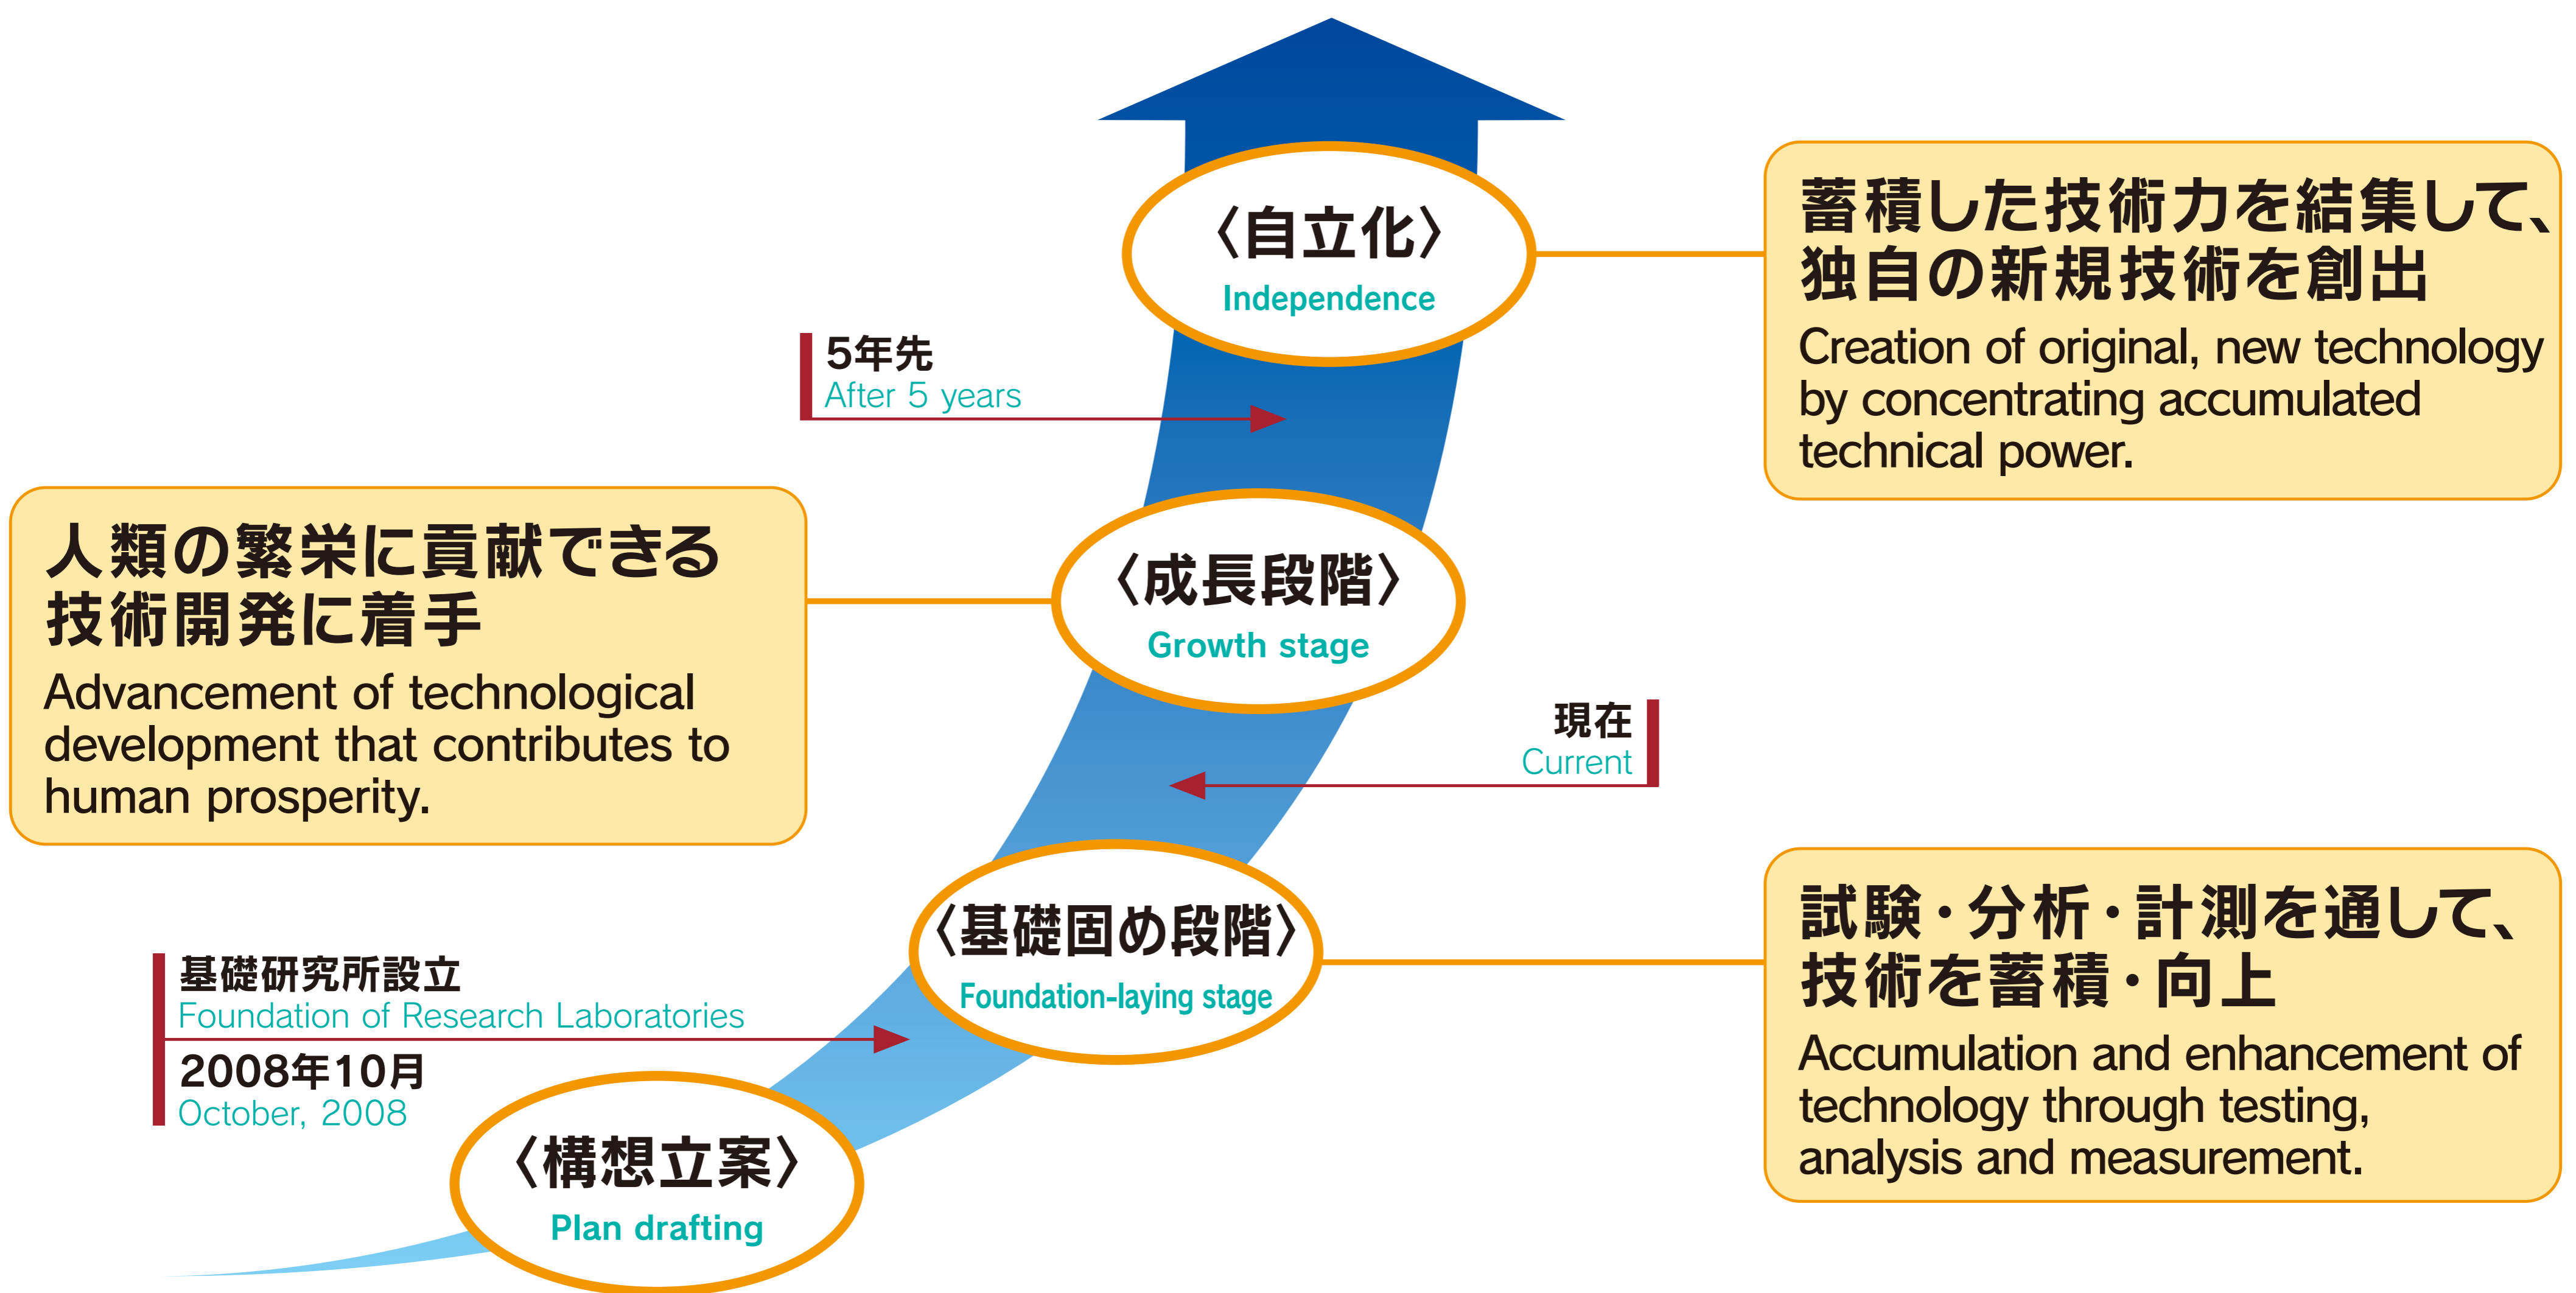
〈自立化〉
Independence

蓄積した技術力を結集して、独自の新規技術を創出
Creation of original, new technology by concentrating accumulated technical power.

5年先
After 5 years

人類の繁栄に貢献できる技術開発に着手
Advancement of technological development that contributes to human prosperity.

〈成長段階〉
Growth stage

現在
Current

〈基礎固め段階〉
Foundation-laying stage

試験・分析・計測を通して、技術を蓄積・向上
Accumulation and enhancement of technology through testing, analysis and measurement.

基礎研究所設立
Foundation of Research Laboratories
2008年10月
October, 2008

〈構想立案〉
Plan drafting